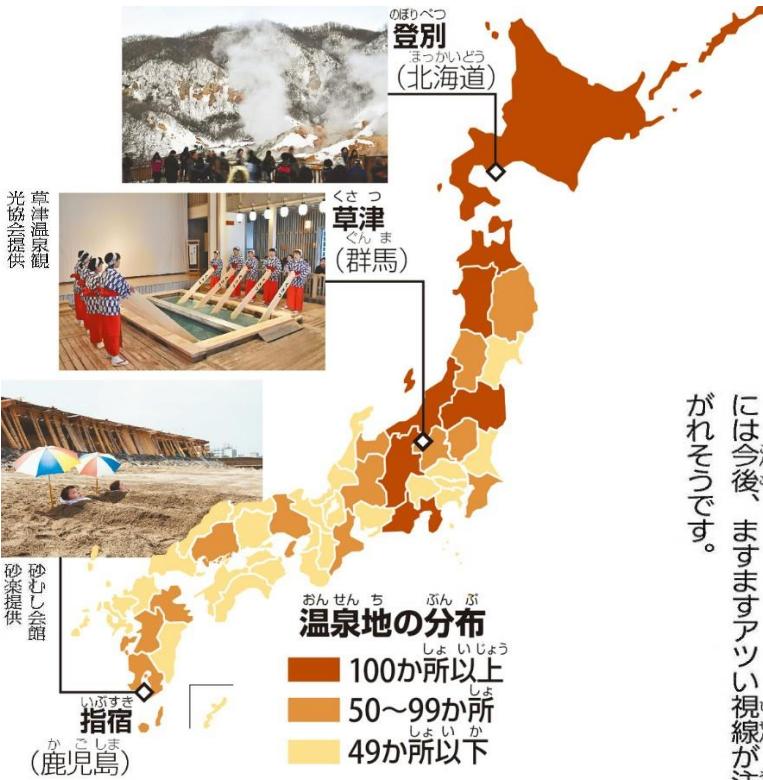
のぼりべつ
登別
ほっかいどう
(北海道)

草津温泉観光協会提供

くさつ
草津
ぐんま
(群馬)

砂むし会館砂楽提供

いぶすき
指宿
かごしま
(鹿児島)

おんせんち ぶんぷ
温泉地の分布
しょいじょう
100か所以上
しょ
50~99か所
しょいか
49か所以下

には今後、ますますアツい視線が注がれそうです。